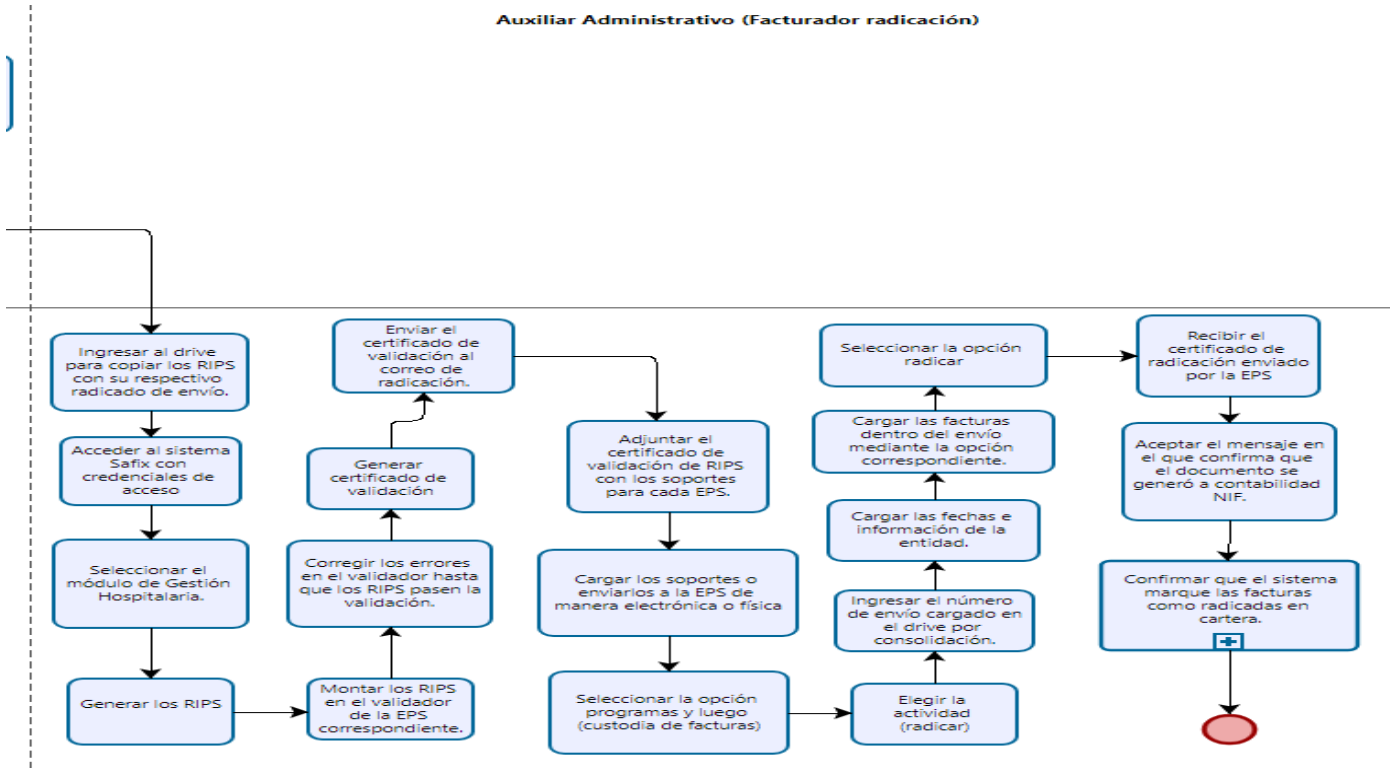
Auxiliar Administrativo (Facturador radicación)

Ingresar al drive para copiar los RIPS con su respectivo radicado de envío.

Acceder al sistema Safix con credenciales de acceso

Seleccionar el módulo de Gestión Hospitalaria.

Generar los RIPS

Montar los RIPS en el validador de la EPS correspondiente.

Corregir los errores en el validador hasta que los RIPS pasen la validación.

Generar certificado de validación

Enviar el certificado de validación al correo de radicación.

Adjuntar el certificado de validación de RIPS con los soportes para cada EPS.

Cargar los soportes o enviarlos a la EPS de manera electrónica o física

Seleccionar la opción programas y luego (custodia de facturas)

Elegir la actividad (radicar)

Ingresar el número de envío cargado en el drive por consolidación.

Cargar las fechas e información de la entidad.

Cargar las facturas dentro del envío mediante la opción correspondiente.

Seleccionar la opción radicar

Recibir el certificado de radicación enviado por la EPS

Aceptar el mensaje en el que confirma que el documento se generó a contabilidad NIF.

Confirmar que el sistema marque las facturas como radicadas en cartera.